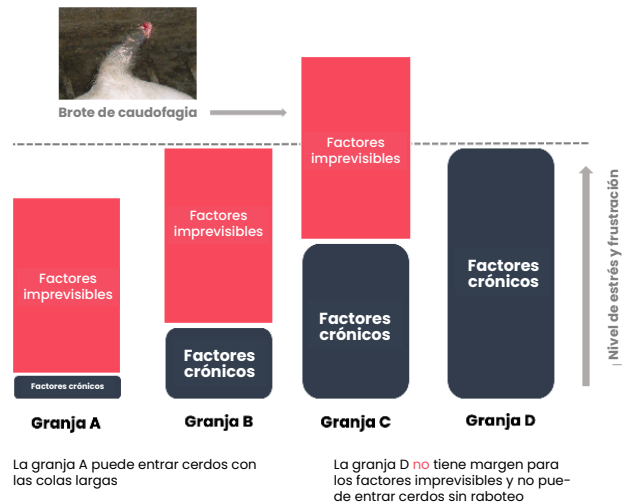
Brote de caudofagia

Factores imprevisibles

Factores imprevisibles

Factores imprevisibles

Factores crónicos

Factores crónicos

Factores crónicos

Factores crónicos

Nivel de estrés y frustración

Granja A

Granja B

Granja C

Granja D

La granja A puede entrar cerdos con las colas largas

La granja D no tiene margen para los factores imprevisibles y no puede entrar cerdos sin raboteo